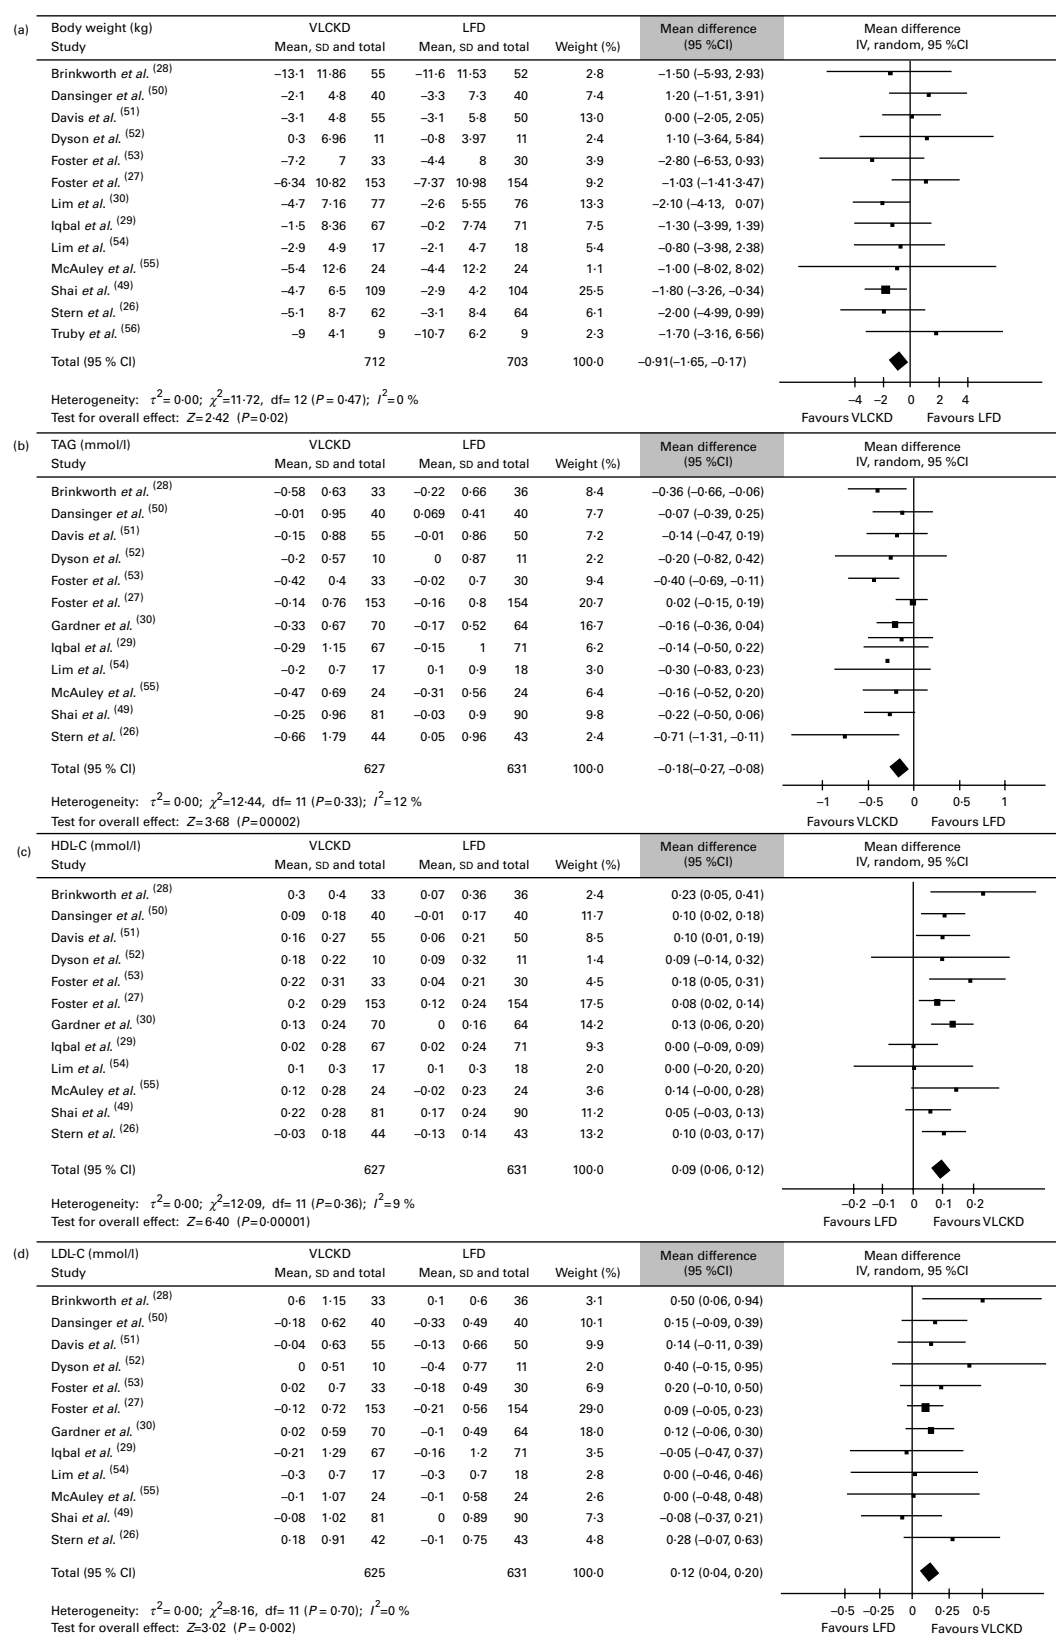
(a)

| Body weight (kg) Study | VLCKD Mean, SD and total | | | LFD Mean, SD and total | | | Weight (%) | Mean difference (95 %CI) |
|---|---|---|---|---|---|---|---|---|
| Brinkworth et al. (28) | –13·1 | 11·86 | 55 | –11·6 | 11·53 | 52 | 2·8 | –1·50 (–5·93, 2·93) |
| Dansinger et al. (50) | –2·1 | 4·8 | 40 | –3·3 | 7·3 | 40 | 7·4 | 1·20 (–1·51, 3·91) |
| Davis et al. (51) | –3·1 | 4·8 | 55 | –3·1 | 5·8 | 50 | 13·0 | 0·00 (–2·05, 2·05) |
| Dyson et al. (52) | 0·3 | 6·96 | 11 | –0·8 | 3·97 | 11 | 2·4 | 1·10 (–3·64, 5·84) |
| Foster et al. (53) | –7·2 | 7 | 33 | –4·4 | 8 | 30 | 3·9 | –2·80 (–6·53, 0·93) |
| Foster et al. (27) | –6·34 | 10·82 | 153 | –7·37 | 10·98 | 154 | 9·2 | –1·03 (–1·41·3·47) |
| Lim et al. (30) | –4·7 | 7·16 | 77 | –2·6 | 5·55 | 76 | 13·3 | –2·10 (–4·13, 0·07) |
| Iqbal et al. (29) | –1·5 | 8·36 | 67 | –0·2 | 7·74 | 71 | 7·5 | –1·30 (–3·99, 1·39) |
| Lim et al. (54) | –2·9 | 4·9 | 17 | –2·1 | 4·7 | 18 | 5·4 | –0·80 (–3·98, 2·38) |
| McAuley et al. (55) | –5·4 | 12·6 | 24 | –4·4 | 12·2 | 24 | 1·1 | –1·00 (–8·02, 8·02) |
| Shai et al. (49) | –4·7 | 6·5 | 109 | –2·9 | 4·2 | 104 | 25·5 | –1·80 (–3·26, –0·34) |
| Stern et al. (26) | –5·1 | 8·7 | 62 | –3·1 | 8·4 | 64 | 6·1 | –2·00 (–4·99, 0·99) |
| Truby et al. (56) | –9 | 4·1 | 9 | –10·7 | 6·2 | 9 | 2·3 | –1·70 (–3·16, 6·56) |
| Total (95 % CI) | | | 712 | | | 703 | 100·0 | –0·91(–1·65, –0·17) |

Mean difference IV, random, 95 %CI
–4 –2 0 2 4
Favours VLCKD Favours LFD

Heterogeneity: $\tau^2 = 0·00$; $\chi^2$=11·72, df= 12 (P = 0·47); $I^2$=0 %
Test for overall effect: Z=2·42 (P=0·02)

(b)

| TAG (mmol/l) Study | VLCKD Mean, SD and total | | | LFD Mean, SD and total | | | Weight (%) | Mean difference (95 %CI) |
|---|---|---|---|---|---|---|---|---|
| Brinkworth et al. (28) | –0·58 | 0·63 | 33 | –0·22 | 0·66 | 36 | 8·4 | –0·36 (–0·66, –0·06) |
| Dansinger et al. (50) | –0·01 | 0·95 | 40 | 0·069 | 0·41 | 40 | 7·7 | –0·07 (–0·39, 0·25) |
| Davis et al. (51) | –0·15 | 0·88 | 55 | –0·01 | 0·86 | 50 | 7·2 | –0·14 (–0·47, 0·19) |
| Dyson et al. (52) | –0·2 | 0·57 | 10 | 0 | 0·87 | 11 | 2·2 | –0·20 (–0·82, 0·42) |
| Foster et al. (53) | –0·42 | 0·4 | 33 | –0·02 | 0·7 | 30 | 9·4 | –0·40 (–0·69, –0·11) |
| Foster et al. (27) | –0·14 | 0·76 | 153 | –0·16 | 0·8 | 154 | 20·7 | 0·02 (–0·15, 0·19) |
| Gardner et al. (30) | –0·33 | 0·67 | 70 | –0·17 | 0·52 | 64 | 16·7 | –0·16 (–0·36, 0·04) |
| Iqbal et al. (29) | –0·29 | 1·15 | 67 | –0·15 | 1 | 71 | 6·2 | –0·14 (–0·50, 0·22) |
| Lim et al. (54) | –0·2 | 0·7 | 17 | 0·1 | 0·9 | 18 | 3·0 | –0·30 (–0·83, 0·23) |
| McAuley et al. (55) | –0·47 | 0·69 | 24 | –0·31 | 0·56 | 24 | 6·4 | –0·16 (–0·52, 0·20) |
| Shai et al. (49) | –0·25 | 0·96 | 81 | –0·03 | 0·9 | 90 | 9·8 | –0·22 (–0·50, 0·06) |
| Stern et al. (26) | –0·66 | 1·79 | 44 | 0·05 | 0·96 | 43 | 2·4 | –0·71 (–1·31, –0·11) |
| Total (95 % CI) | | | 627 | | | 631 | 100·0 | –0·18(–0·27, –0·08) |

Mean difference IV, random, 95 %CI
–1 –0·5 0 0·5 1
Favours VLCKD Favours LFD

Heterogeneity: $\tau^2 = 0·00$; $\chi^2$=12·44, df= 11 (P=0·33); $I^2$=12 %
Test for overall effect: Z=3·68 (P=00002)

(c)

| HDL-C (mmol/l) Study | VLCKD Mean, SD and total | | | LFD Mean, SD and total | | | Weight (%) | Mean difference (95 %CI) |
|---|---|---|---|---|---|---|---|---|
| Brinkworth et al. (28) | 0·3 | 0·4 | 33 | 0·07 | 0·36 | 36 | 2·4 | 0·23 (0·05, 0·41) |
| Dansinger et al. (50) | 0·09 | 0·18 | 40 | –0·01 | 0·17 | 40 | 11·7 | 0·10 (0·02, 0·18) |
| Davis et al. (51) | 0·16 | 0·27 | 55 | 0·06 | 0·21 | 50 | 8·5 | 0·10 (0·01, 0·19) |
| Dyson et al. (52) | 0·18 | 0·22 | 10 | 0·09 | 0·32 | 11 | 1·4 | 0·09 (–0·14, 0·32) |
| Foster et al. (53) | 0·22 | 0·31 | 33 | 0·04 | 0·21 | 30 | 4·5 | 0·18 (0·05, 0·31) |
| Foster et al. (27) | 0·2 | 0·29 | 153 | 0·12 | 0·24 | 154 | 17·5 | 0·08 (0·02, 0·14) |
| Gardner et al. (30) | 0·13 | 0·24 | 70 | 0 | 0·16 | 64 | 14·2 | 0·13 (0·06, 0·20) |
| Iqbal et al. (29) | 0·02 | 0·28 | 67 | 0·02 | 0·24 | 71 | 9·3 | 0·00 (–0·09, 0·09) |
| Lim et al. (54) | 0·1 | 0·3 | 17 | 0·1 | 0·3 | 18 | 2·0 | 0·00 (–0·20, 0·20) |
| McAuley et al. (55) | 0·12 | 0·28 | 24 | –0·02 | 0·23 | 24 | 3·6 | 0·14 (–0·00, 0·28) |
| Shai et al. (49) | 0·22 | 0·28 | 81 | 0·17 | 0·24 | 90 | 11·2 | 0·05 (–0·03, 0·13) |
| Stern et al. (26) | –0·03 | 0·18 | 44 | –0·13 | 0·14 | 43 | 13·2 | 0·10 (0·03, 0·17) |
| Total (95 % CI) | | | 627 | | | 631 | 100·0 | 0·09 (0·06, 0·12) |

Mean difference IV, random, 95 %CI
–0·2 –0·1 0 0·1 0·2
Favours LFD Favours VLCKD

Heterogeneity: $\tau^2 = 0·00$; $\chi^2$=12·09, df= 11 (P=0·36); $I^2$=9 %
Test for overall effect: Z=6·40 (P=0·00001)

(d)

| LDL-C (mmol/l) Study | VLCKD Mean, SD and total | | | LFD Mean, SD and total | | | Weight (%) | Mean difference (95 %CI) |
|---|---|---|---|---|---|---|---|---|
| Brinkworth et al. (28) | 0·6 | 1·15 | 33 | 0·1 | 0·6 | 36 | 3·1 | 0·50 (0·06, 0·94) |
| Dansinger et al. (50) | –0·18 | 0·62 | 40 | –0·33 | 0·49 | 40 | 10·1 | 0·15 (–0·09, 0·39) |
| Davis et al. (51) | –0·04 | 0·63 | 55 | –0·13 | 0·66 | 50 | 9·9 | 0·14 (–0·11, 0·39) |
| Dyson et al. (52) | 0 | 0·51 | 10 | –0·4 | 0·77 | 11 | 2·0 | 0·40 (–0·15, 0·95) |
| Foster et al. (53) | 0·02 | 0·7 | 33 | –0·18 | 0·49 | 30 | 6·9 | 0·20 (–0·10, 0·50) |
| Foster et al. (27) | –0·12 | 0·72 | 153 | –0·21 | 0·56 | 154 | 29·0 | 0·09 (–0·05, 0·23) |
| Gardner et al. (30) | 0·02 | 0·59 | 70 | –0·1 | 0·49 | 64 | 18·0 | 0·12 (–0·06, 0·30) |
| Iqbal et al. (29) | –0·21 | 1·29 | 67 | –0·16 | 1·2 | 71 | 3·5 | –0·05 (–0·47, 0·37) |
| Lim et al. (54) | –0·3 | 0·7 | 17 | –0·3 | 0·7 | 18 | 2·8 | 0·00 (–0·46, 0·46) |
| McAuley et al. (55) | –0·1 | 1·07 | 24 | –0·1 | 0·58 | 24 | 2·6 | 0·00 (–0·48, 0·48) |
| Shai et al. (49) | –0·08 | 1·02 | 81 | 0 | 0·89 | 90 | 7·3 | –0·08 (–0·37, 0·21) |
| Stern et al. (26) | 0·18 | 0·91 | 42 | –0·1 | 0·75 | 43 | 4·8 | 0·28 (–0·07, 0·63) |
| Total (95% CI) | | | 625 | | | 631 | 100·0 | 0·12 (0·04, 0·20) |

Mean difference IV, random, 95 %CI
–0·5 –0·25 0 0·25 0·5
Favours LFD Favours VLCKD

Heterogeneity: $\tau^2 = 0·00$; $\chi^2$=8·16, df= 11 (P = 0·70); $I^2$=0 %
Test for overall effect: Z=3·02 (P = 0·002)